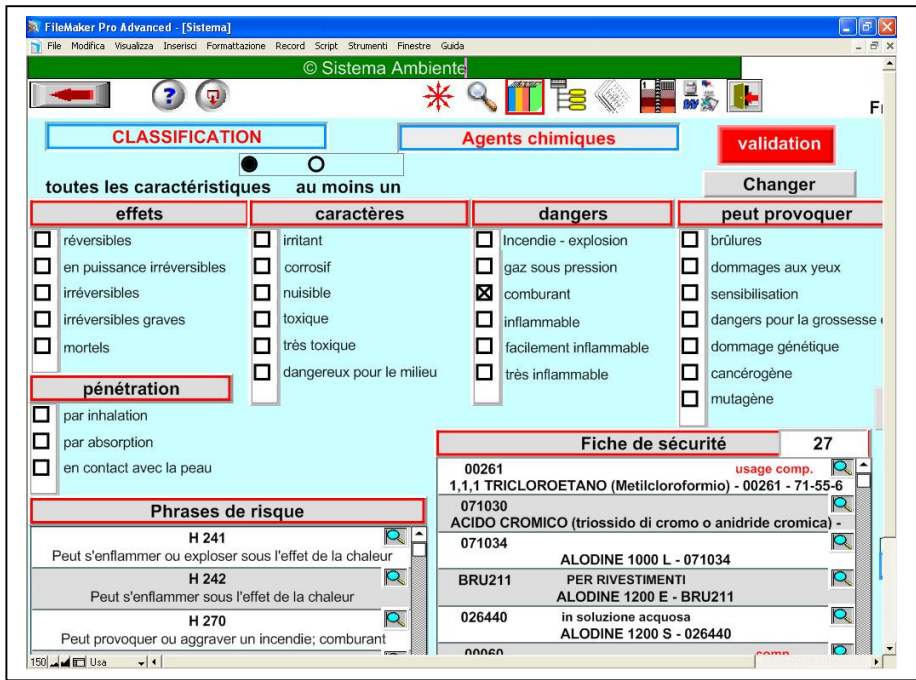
FileMaker Pro Advanced - [Sistema]

File Modifica Visualizza Inserisci Formattazione Record Script Strumenti Finestre Guida

© Sistema Ambiente

Fr

CLASSIFICATION

Agents chimiques

validation

toutes les caractéristiques

au moins un

Changer

effets

réversibles

en puissance irréversibles

irréversibles

irréversibles graves

mortels

caractères

irritant

corrosif

nuisible

toxique

très toxique

dangereux pour le milieu

dangers

Incendie - explosion

gaz sous pression

☒ comburant

inflammable

facilement inflammable

très inflammable

peut provoquer

brûlures

dommages aux yeux

sensibilisation

dangers pour la grossesse

dommage génétique

cancérogène

mutagène

pénétration

par inhalation

par absorption

en contact avec la peau

Fiche de sécurité

27

00261

usage comp.

1,1,1 TRICLOROETANO (Metilcloroformio) - 00261 - 71-55-6

071030

ACIDO CROMICO (triossido di cromo o anidride cromica) -

071034

ALODINE 1000 L - 071034

BRU211

PER RIVESTIMENTI

ALODINE 1200 E - BRU211

026440

in soluzione acquosa

ALODINE 1200 S - 026440

00060

comp.

Phrases de risque

H 241

Peut s'enflammer ou exploser sous l'effet de la chaleur

H 242

Peut s'enflammer sous l'effet de la chaleur

H 270

Peut provoquer ou aggraver un incendie; comburant

150 Usa